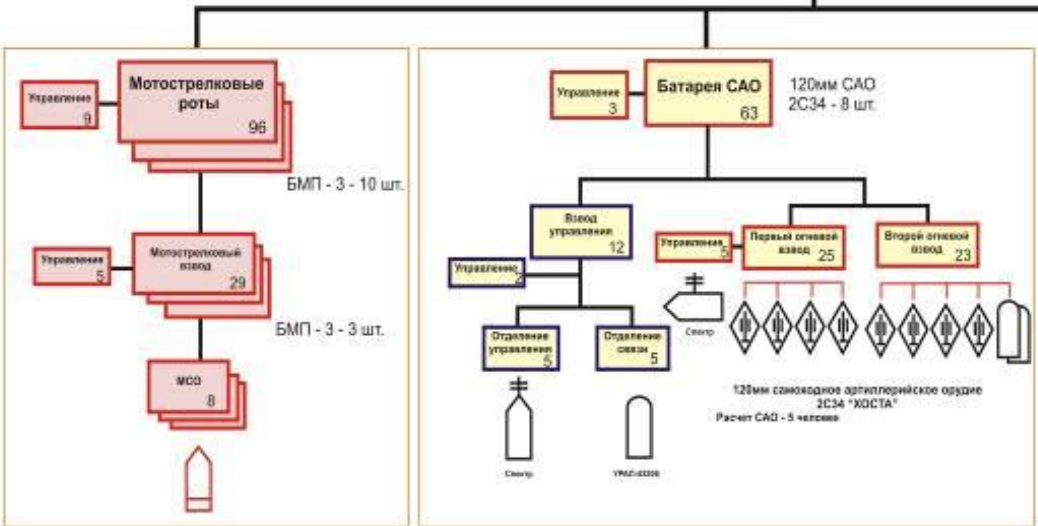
Управление
9

Мотострелковые роты
96

БМП - 3 - 10 шт.

Управление
5

Мотострелковый взвод
29

БМП - 3 - 3 шт.

МСО
8

Управление
3

Батарея САО
63

120мм САО
2С34 - 8 шт.

Взвод управления
12

Управление
2

Управление
5

Первый огневой взвод
25

Второй огневой взвод
23

Спектр

Отделение управления
5

Отделение связи
5

120мм самоходное артиллерийское орудие
2С34 "ХОСТА"
Расчет САО - 5 человек

Спектр

УРАЛ-43206